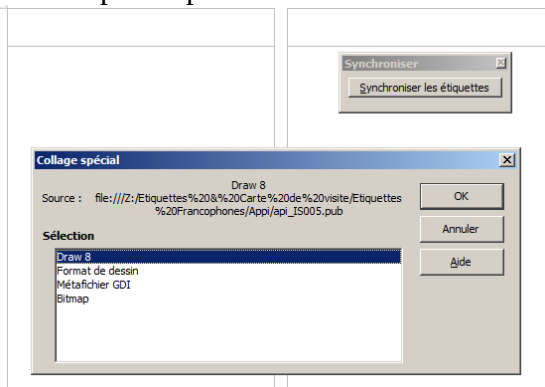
Synchroniser

Synchroniser les étiquettes

Collage spécial

Draw 8

Source : file:///Z:/Etiquettes%20&%20Carte%20de%20visite/Etiquettes%20Francophones/Appi/api_IS005.pub

Sélection

Draw 8
Format de dessin
Métafichier GDI
Bitmap

OK

Annuler

Aide